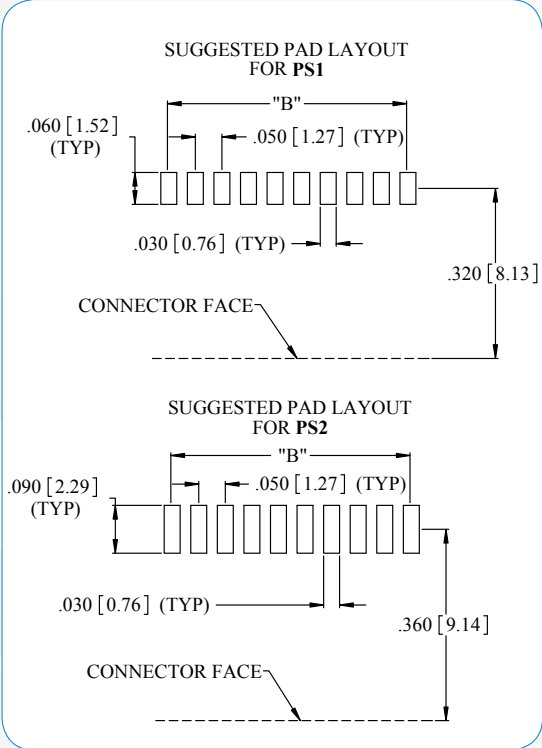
SUGGESTED PAD LAYOUT
FOR **PS1**

"B"

.060 [1.52]
(TYP)

.050 [1.27] (TYP)

.030 [0.76] (TYP)

.320 [8.13]

CONNECTOR FACE

SUGGESTED PAD LAYOUT
FOR **PS2**

"B"

.090 [2.29]
(TYP)

.050 [1.27] (TYP)

.030 [0.76] (TYP)

.360 [9.14]

CONNECTOR FACE